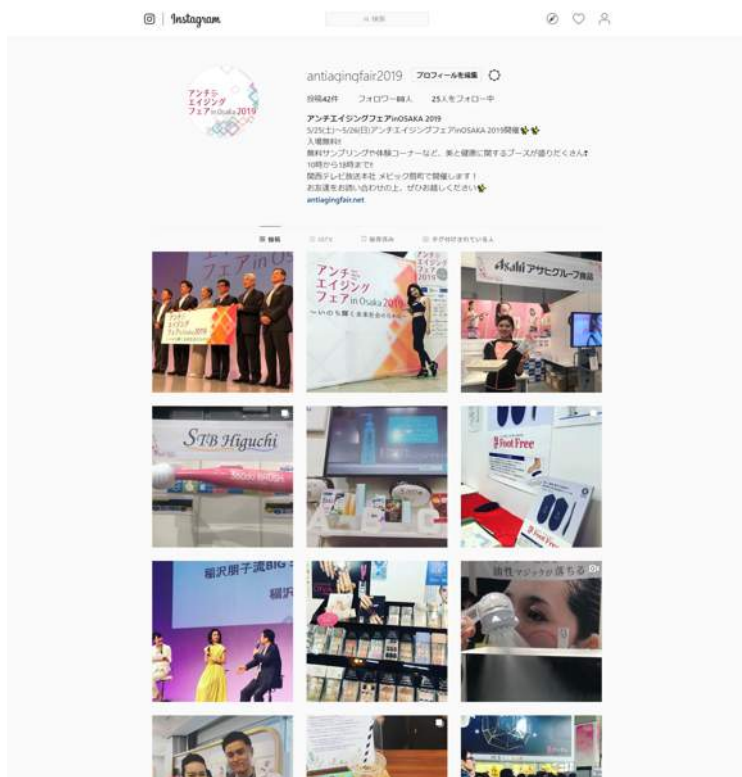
Instagram

検索

アンチエイジングフェア in Osaka 2019

antiaqinqfair2019 プロフィールを編集

投稿42件 フォロワー88人 25人をフォロー中

アンチエイジングフェアinOSAKA 2019
5/25(土)〜5/26(日)アンチエイジングフェアinOSAKA 2019開催
入場無料!
無料サンプリングや体験コーナーなど、美と健康に関するブースが盛りだくさん
10時から18時まで!
関西テレビ放送本社 メビック扇町で開催します!
お友達をお誘い合わせの上、ぜひお越しください
antiagingfair.net

投稿 IGTV 保存済み タグ付けされている人

アンチエイジングフェア in Osaka 2019

アンチエイジングフェア in Osaka 2019 〜いのち輝く未来社会のために〜

Asahi アサヒグループ食品

STB Higuchi

Foot Free

稲沢朋子流BIG

稲沢

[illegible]マジックが落ちる